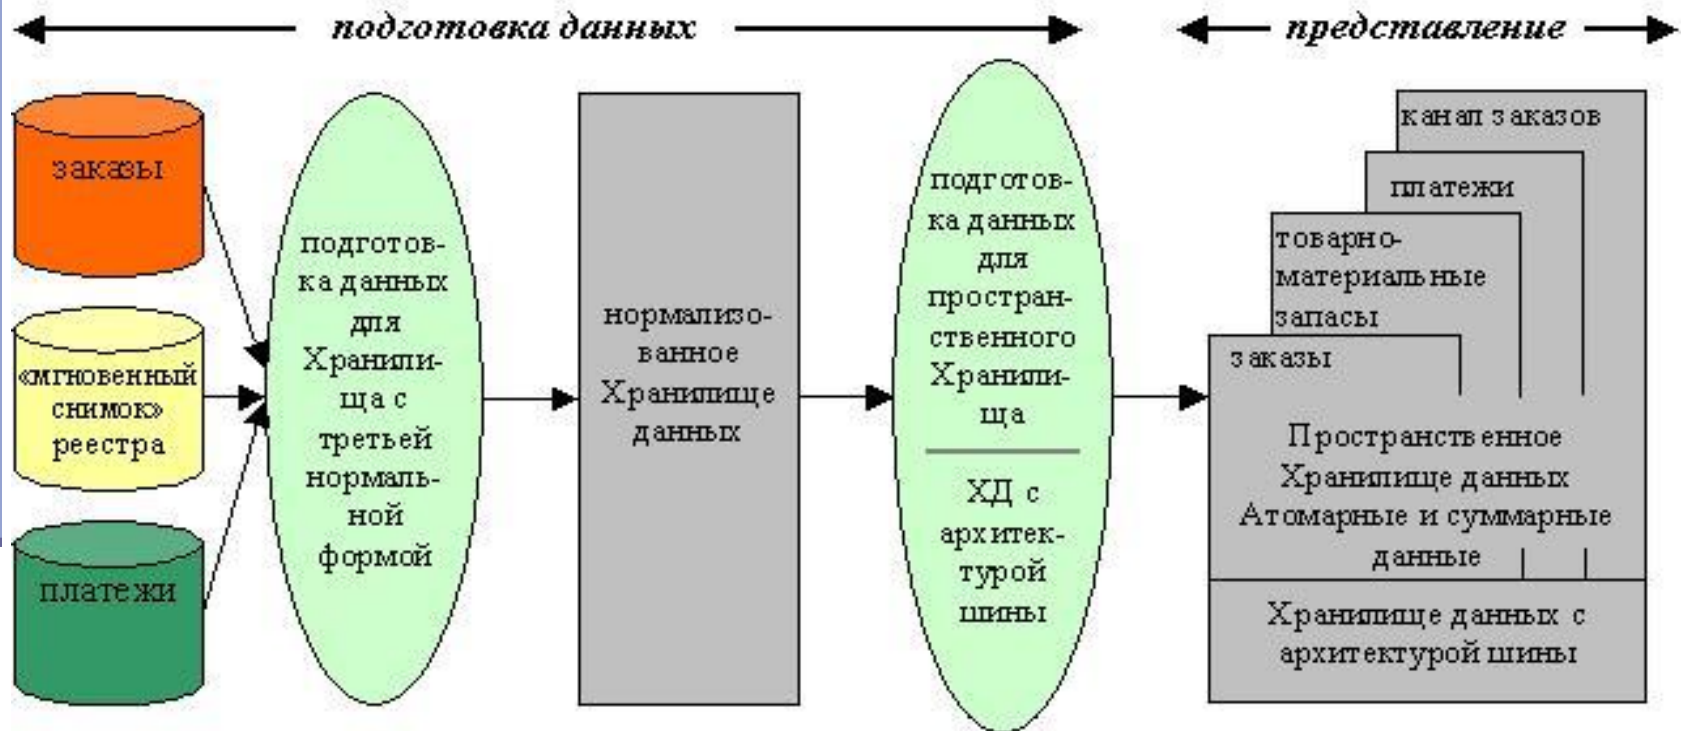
подготовка данных

представление

заказы

«мгновенный снимок» реестра

платежи

подготовка данных для Хранилища с третьей нормальной формой

нормализованное Хранилище данных

подготовка данных для пространственного Хранилища

ХД с архитектурой шины

канал заказов

платежи

товарно-материальные запасы

заказы

Пространственное Хранилище данных Атомарные и суммарные данные

Хранилище данных с архитектурой шины